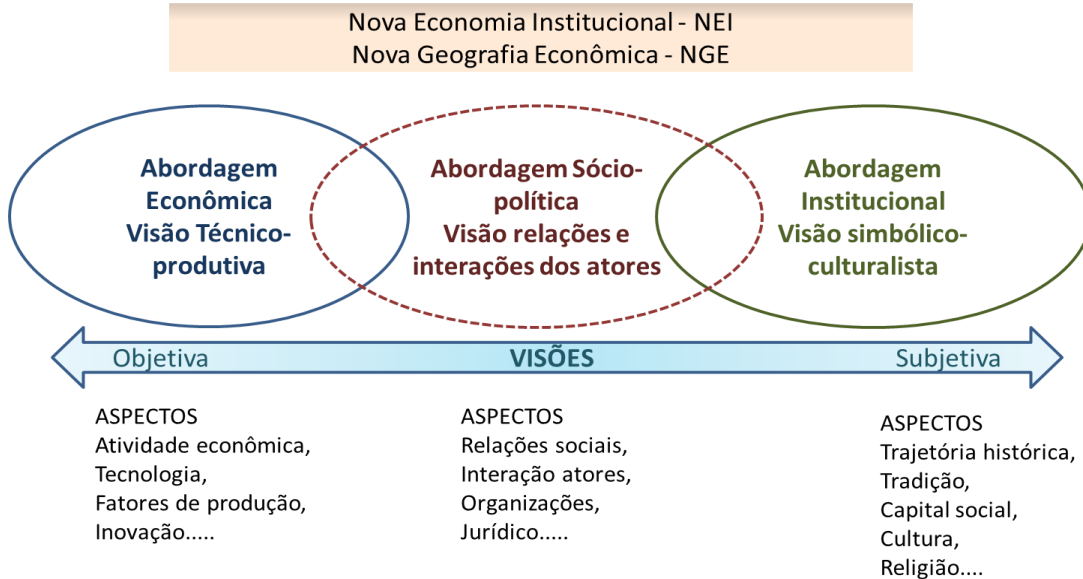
Nova Economia Institucional - NEI
Nova Geografia Econômica - NGE

Abordagem Econômica
Visão Técnico-produtiva

Abordagem Sócio-política
Visão relações e interações dos atores

Abordagem Institucional
Visão simbólico-culturalista

Objetiva
VISÕES
Subjetiva

ASPECTOS
Atividade econômica,
Tecnologia,
Fatores de produção,
Inovação.....

ASPECTOS
Relações sociais,
Interação atores,
Organizações,
Jurídico.....

ASPECTOS
Trajetória histórica,
Tradição,
Capital social,
Cultura,
Religião....